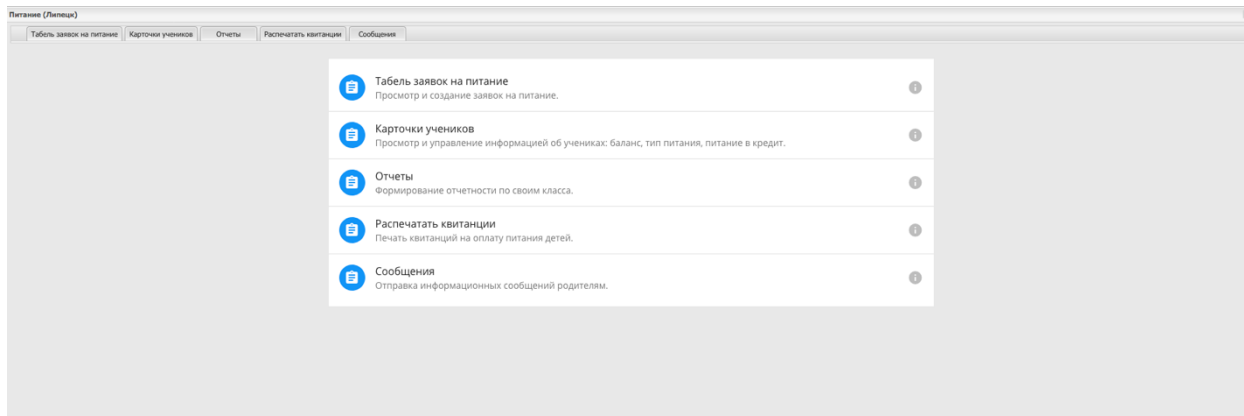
Питание (Липецк)

Табель заявок на питание | Карточки учеников | Отчеты | Распечатать квитанции | Сообщения

Табель заявок на питание
Просмотр и создание заявок на питание.

Карточки учеников
Просмотр и управление информацией об учениках: баланс, тип питания, питание в кредит.

Отчеты
Формирование отчетности по своим класса.

Распечатать квитанции
Печать квитанций на оплату питания детей.

Сообщения
Отправка информационных сообщений родителям.